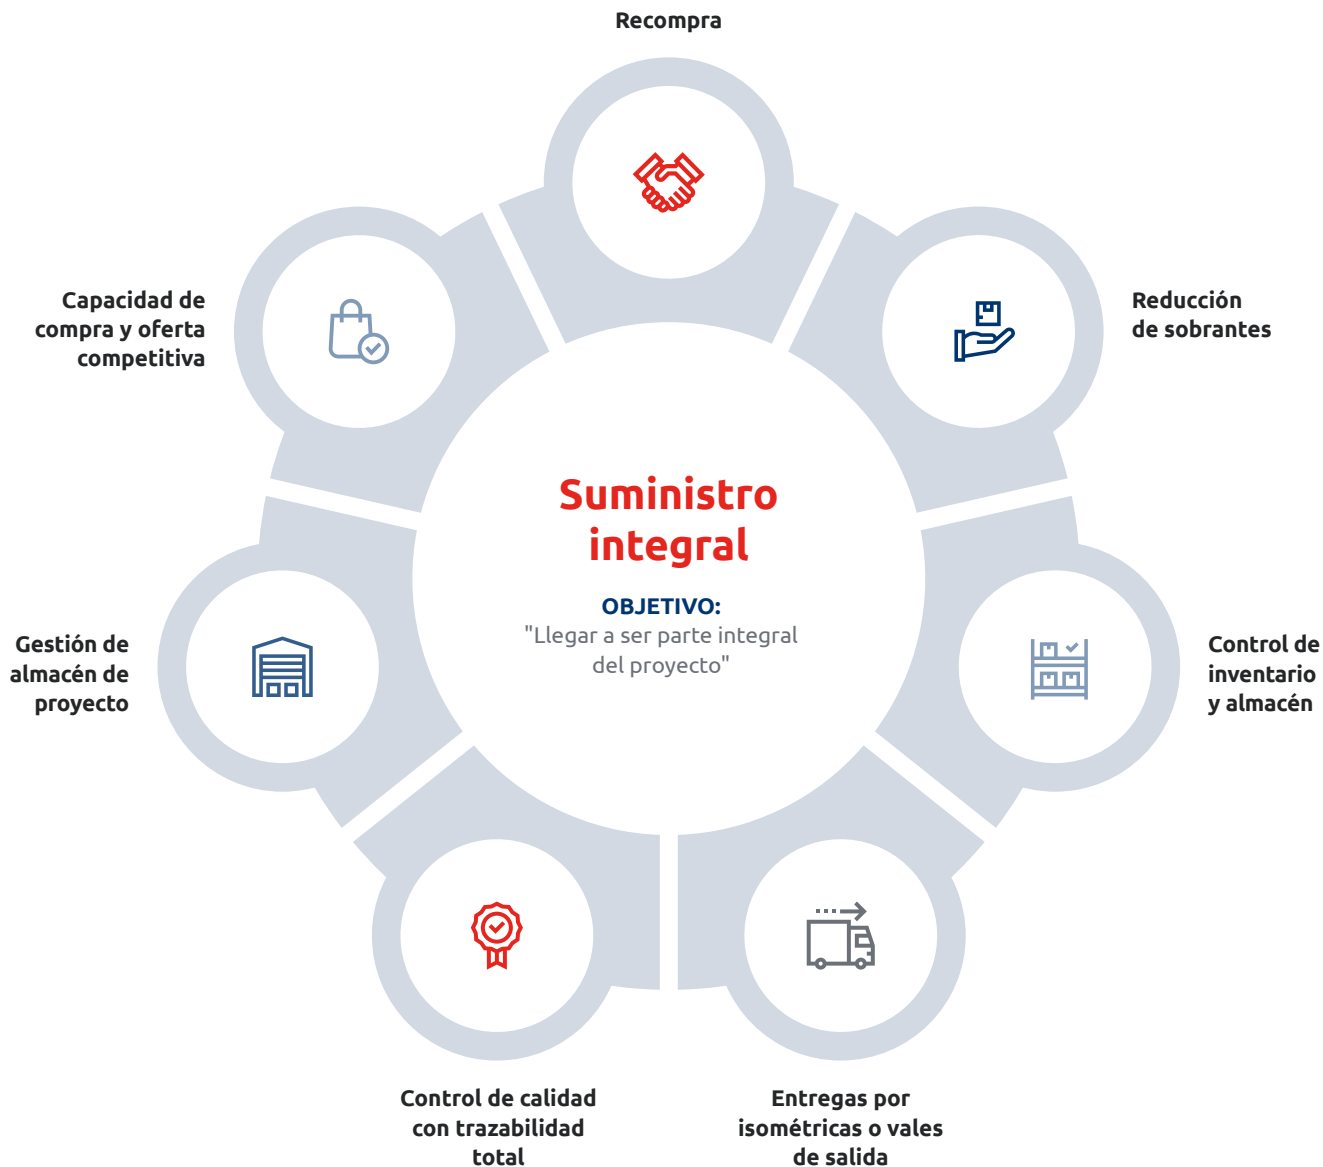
Recompra

Capacidad de compra y oferta competitiva

Reducción de sobrantes

Suministro integral

OBJETIVO:
"Llegar a ser parte integral del proyecto"

Gestión de almacén de proyecto

Control de inventario y almacén

Control de calidad con trazabilidad total

Entregas por isométricas o vales de salida